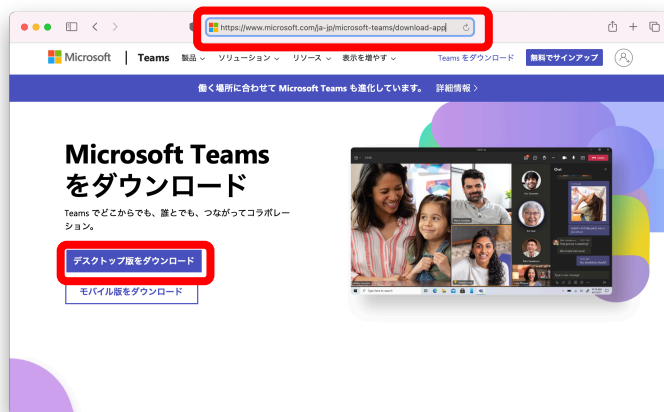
https://www.microsoft.com/ja-jp/microsoft-teams/download-app

Microsoft | Teams 製品 ソリューション リソース 表示を増やす Teams をダウンロード 無料でサインアップ

働く場所に合わせて Microsoft Teams も進化しています。 詳細情報 >

Microsoft Teams をダウンロード

Teams でどこからでも、誰とでも、つながってコラボレーション。

デスクトップ版をダウンロード

モバイル版をダウンロード